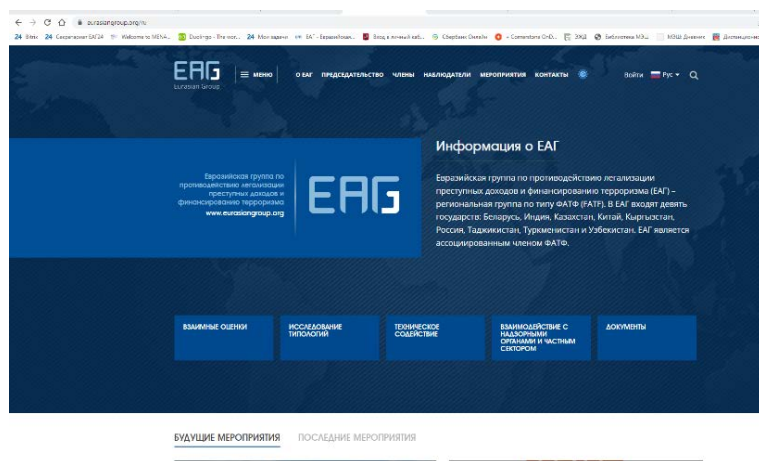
eurasiangroup.org/ru

24 Bitrix 24 Секретариат ЕАГ24 Welcome to MENA... Duolingo - The wor... 24 Мои задачи ЕАГ - Евразийская... Вход в личный каб... Сбербанк Онлайн « Cornerstone OnD... ЭЖД Библиотека МЭШ МЭШ Дневник Дистанционн...

EAG Eurasian Group

МЕНЮ О ЕАГ ПРЕДСЕДАТЕЛЬСТВО ЧЛЕНЫ НАБЛЮДАТЕЛИ МЕРОПРИЯТИЯ КОНТАКТЫ Войти Рус

Евразийская группа по противодействию легализации преступных доходов и финансированию терроризма
www.eurasiangroup.org

EAG

Информация о ЕАГ

Евразийская группа по противодействию легализации преступных доходов и финансированию терроризма (ЕАГ) – региональная группа по типу ФАТФ (FATF). В ЕАГ входят девять государств: Беларусь, Индия, Казахстан, Китай, Кыргызстан, Россия, Таджикистан, Туркменистан и Узбекистан. ЕАГ является ассоциированным членом ФАТФ.

ВЗАИМНЫЕ ОЦЕНКИ

ИССЛЕДОВАНИЕ ТИПОЛОГИЙ

ТЕХНИЧЕСКОЕ СОДЕЙСТВИЕ

ВЗАИМОДЕЙСТВИЕ С НАДЗОРНЫМИ ОРГАНАМИ И ЧАСТНЫМ СЕКТОРОМ

ДОКУМЕНТЫ

БУДУЩИЕ МЕРОПРИЯТИЯ ПОСЛЕДНИЕ МЕРОПРИЯТИЯ